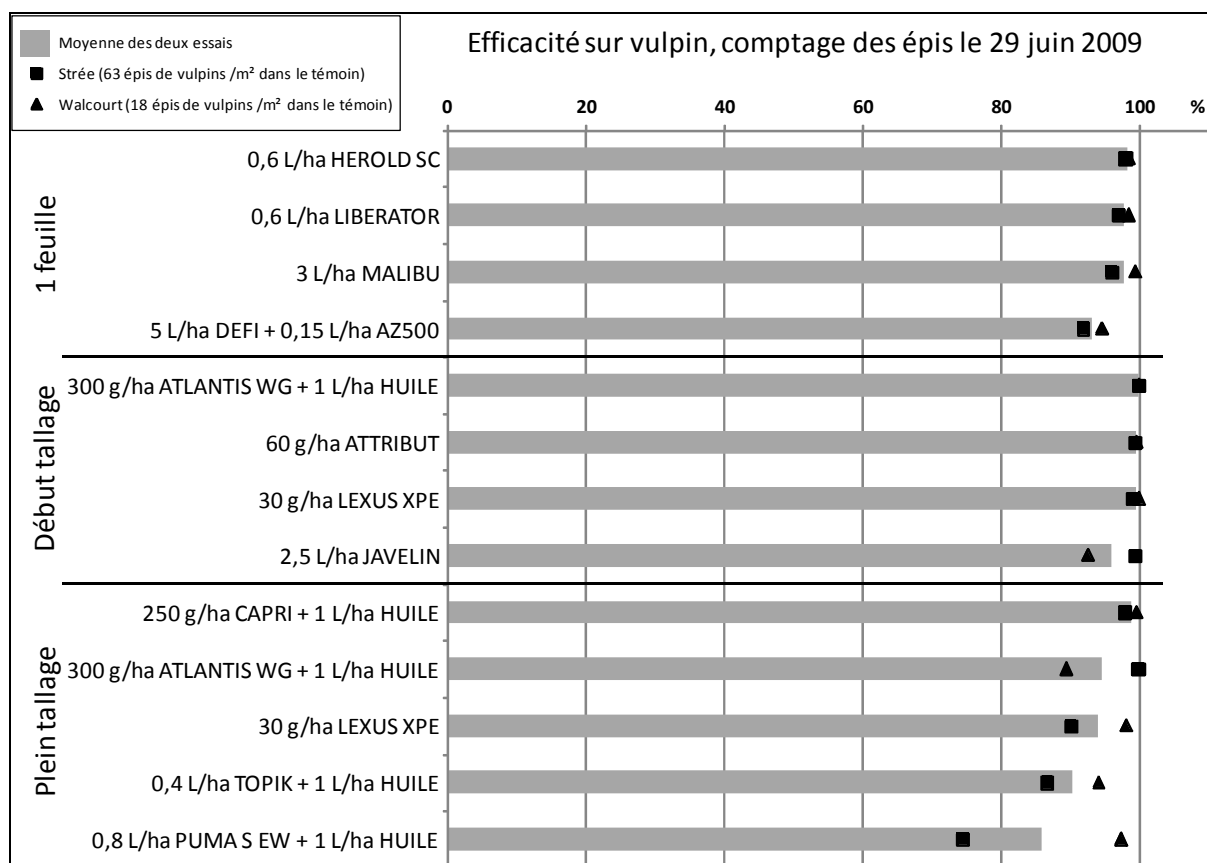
Moyenne des deux essais
Strée (63 épis de vulpins /m² dans le témoin)
Walcourt (18 épis de vulpins /m² dans le témoin)

Efficacité sur vulpin, comptage des épis le 29 juin 2009

0 20 40 60 80 100 %

1 feuille
0,6 L/ha HEROLD SC
0,6 L/ha LIBERATOR
3 L/ha MALIBU
5 L/ha DEFI + 0,15 L/ha AZ500

Début tallage
300 g/ha ATLANTIS WG + 1 L/ha HUILE
60 g/ha ATTRIBUT
30 g/ha LEXUS XPE
2,5 L/ha JAVELIN

Plein tallage
250 g/ha CAPRI + 1 L/ha HUILE
300 g/ha ATLANTIS WG + 1 L/ha HUILE
30 g/ha LEXUS XPE
0,4 L/ha TOPIK + 1 L/ha HUILE
0,8 L/ha PUMA S EW + 1 L/ha HUILE